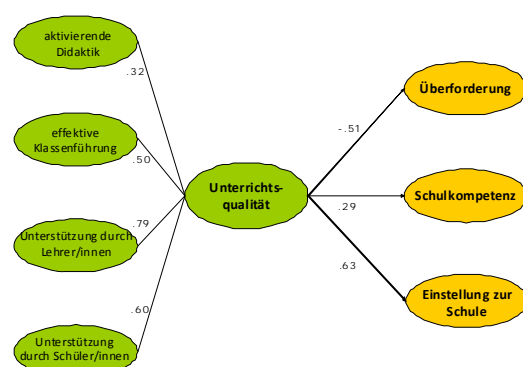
aktivierende Didaktik

.32

effektive Klassenführung

.50

Unterstützung durch Lehrer/innen

.79

Unterstützung durch Schüler/innen

.60

Unterrichtsqualität

-.51

Überforderung

.29

Schulkompetenz

.63

Einstellung zur Schule